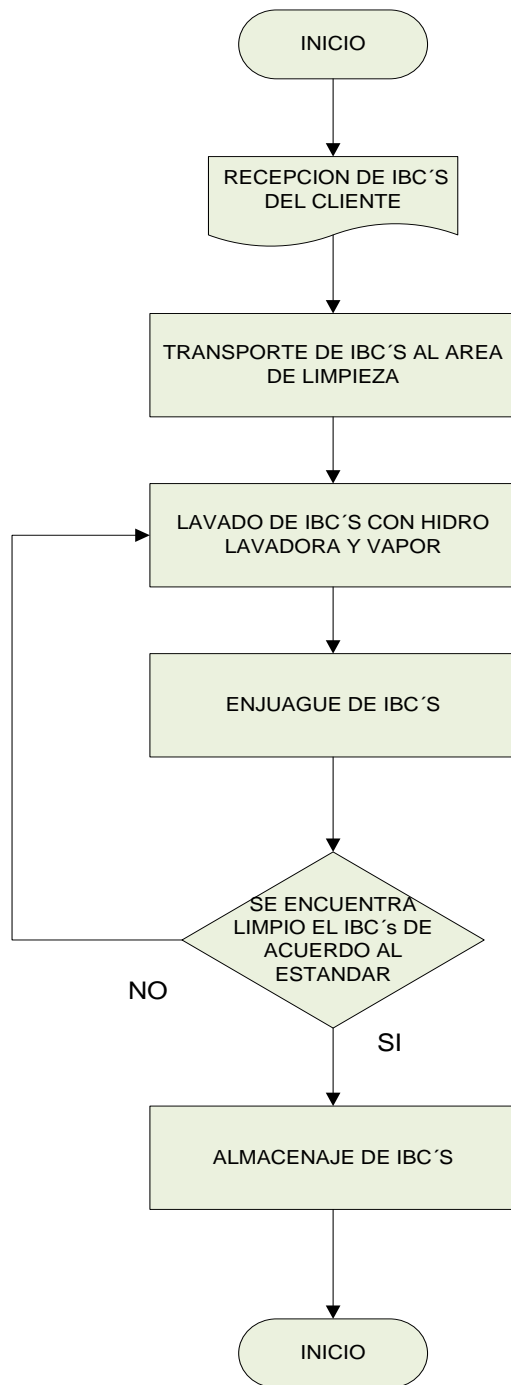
INICIO

RECEPCION DE IBC´S DEL CLIENTE

TRANSPORTE DE IBC´S AL AREA DE LIMPIEZA

LAVADO DE IBC´S CON HIDRO LAVADORA Y VAPOR

ENJUAGUE DE IBC´S

SE ENCUENTRA LIMPIO EL IBC´s DE ACUERDO AL ESTANDAR

NO

SI

ALMACENAJE DE IBC´S

INICIO